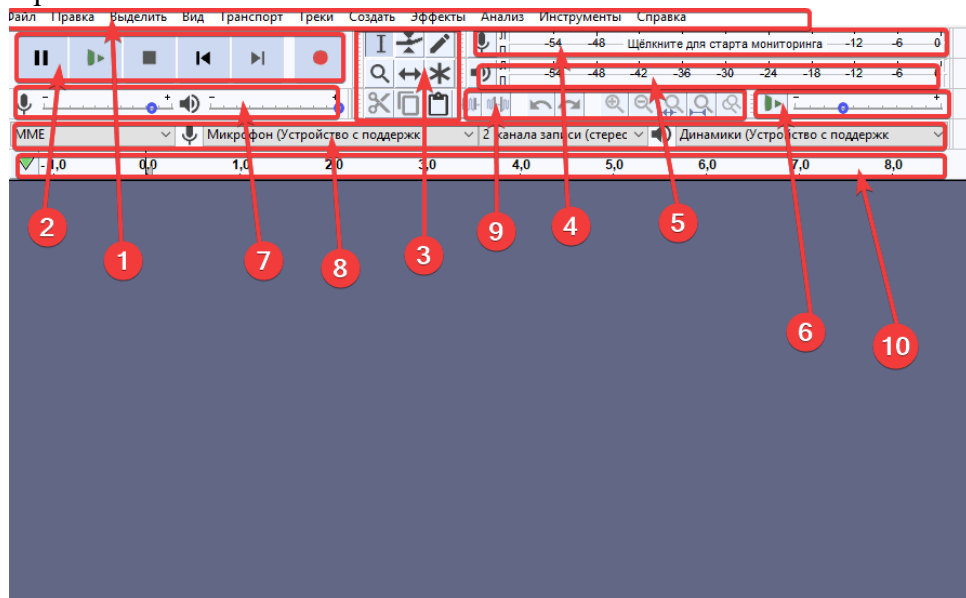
Файл Правка Выделить Вид Транспорт Треки Создать Эффекты Анализ Инструменты Справка

Л П -54 -48 Щёлкните для старта мониторинга -12 -6 0

Л П -54 -48 -42 -36 -30 -24 -18 -12 -6 0

- +

- +

- +

MME

Микрофон (Устройство с поддержк

2 канала записи (стерео

Динамики (Устройство с поддержк

-1,0 0,0 1,0 2,0 3,0 4,0 5,0 6,0 7,0 8,0

2 1 7 8 3 9 4 5 6 10